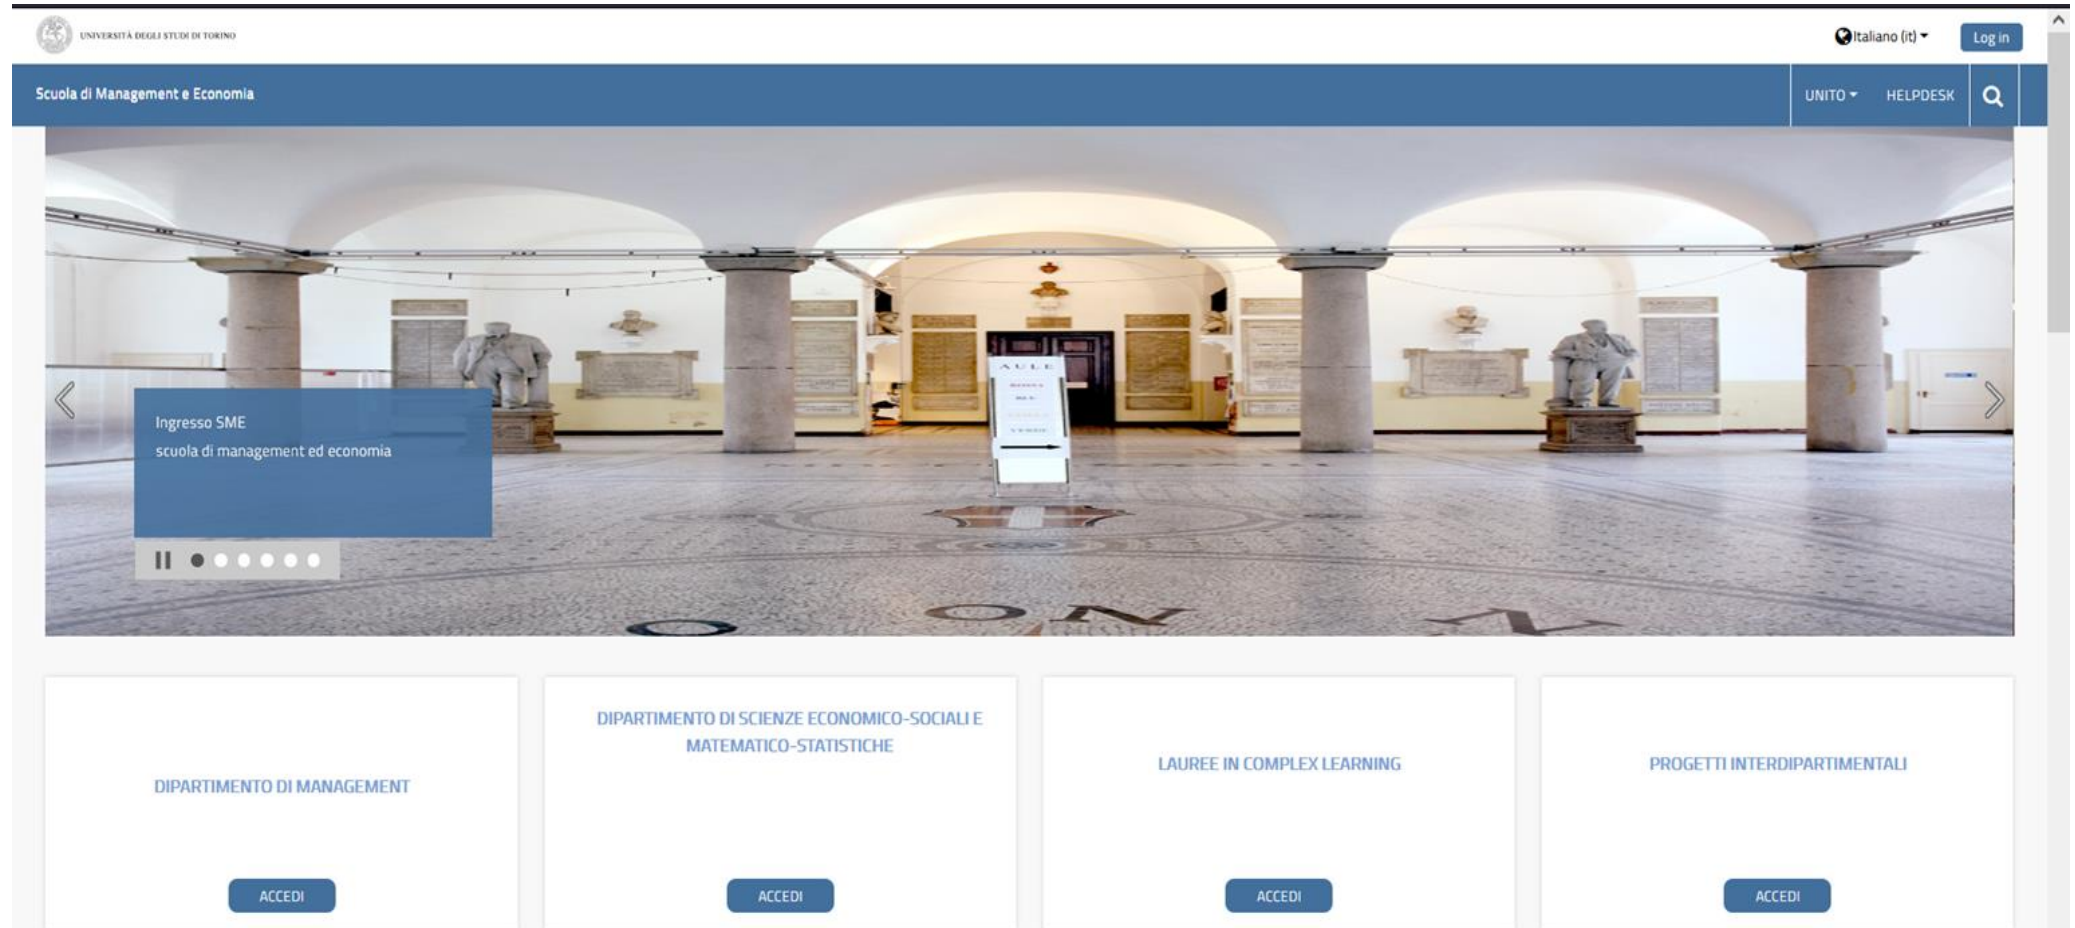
UNIVERSITÀ DEGLI STUDI DI TORINO

Italiano (it)

Log in

Scuola di Management e Economia

UNITO

HELPDESK

AULE

Ingresso SME
scuola di management ed economia

DIPARTIMENTO DI MANAGEMENT

ACCEDI

DIPARTIMENTO DI SCIENZE ECONOMICO-SOCIALI E MATEMATICO-STATISTICHE

ACCEDI

LAUREE IN COMPLEX LEARNING

ACCEDI

PROGETTI INTERDIPARTIMENTALI

ACCEDI